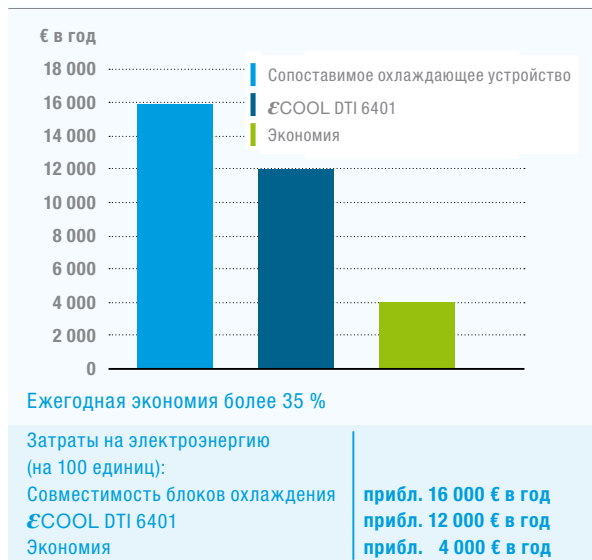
€ в год

18 000
16 000
14 000
12 000
10 000
8 000
6 000
4 000
2 000
0

Сопоставимое охлаждающее устройство
ƐCOOL DTI 6401
Экономия

Ежегодная экономия более 35 %

| Затраты на электроэнергию (на 100 единиц): | |
|---|---|
| Совместимость блоков охлаждения | прибл. 16 000 € в год |
| ƐCOOL DTI 6401 | прибл. 12 000 € в год |
| Экономия | прибл. 4 000 € в год |